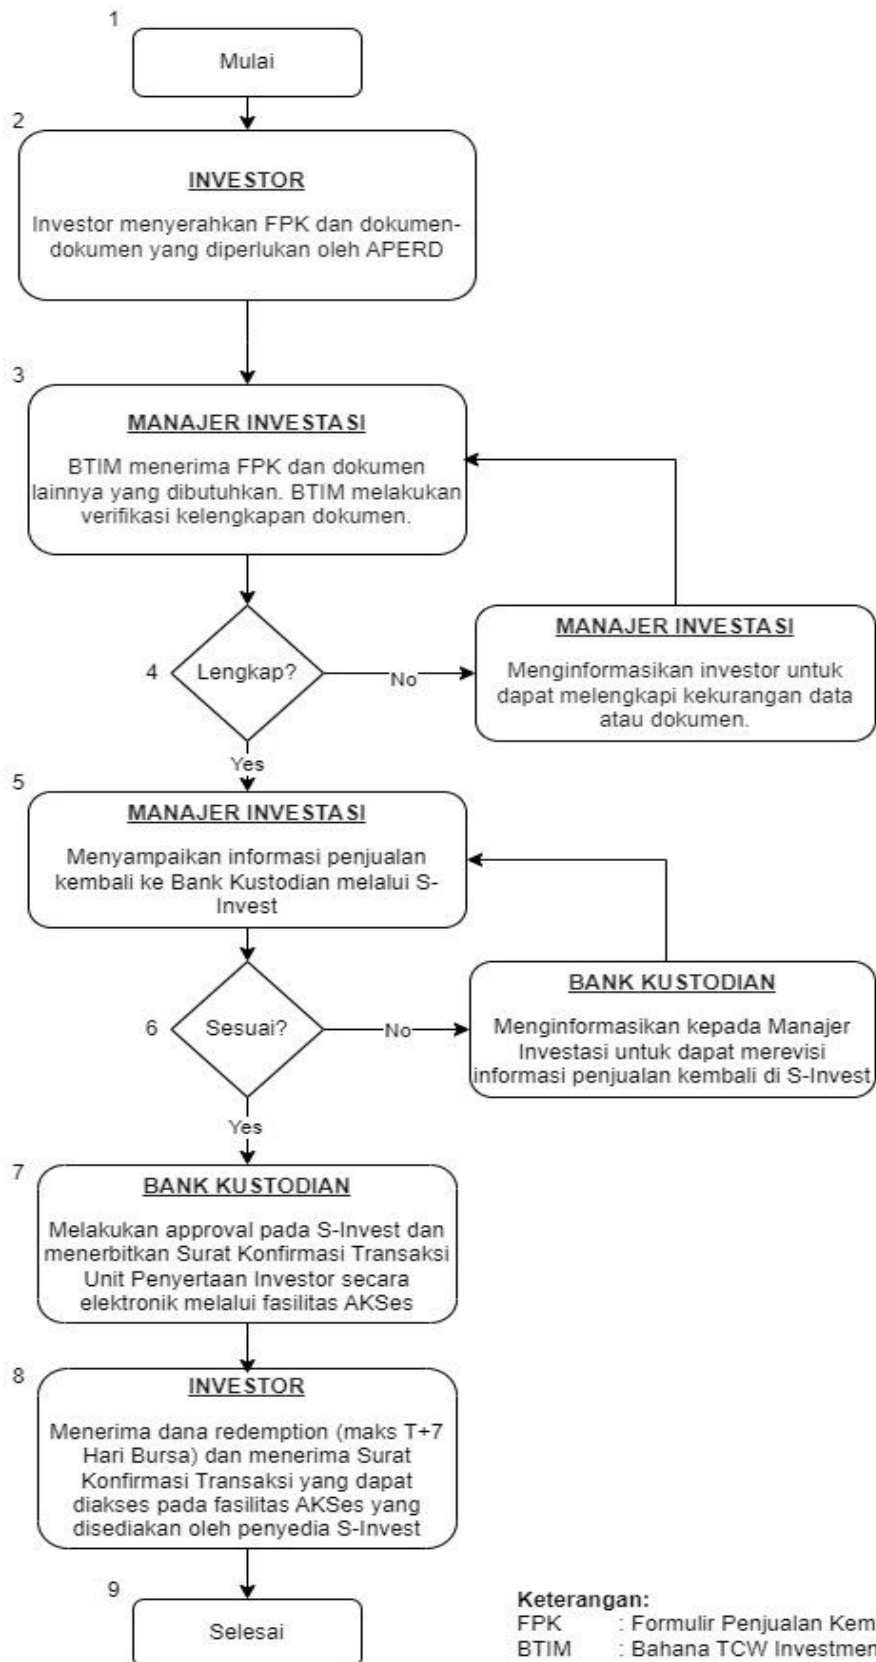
1

Mulai

2

INVESTOR

Investor menyerahkan FPK dan dokumen-dokumen yang diperlukan oleh APERD

3

MANAJER INVESTASI

BTIM menerima FPK dan dokumen lainnya yang dibutuhkan. BTIM melakukan verifikasi kelengkapan dokumen.

4

Lengkap?

No

MANAJER INVESTASI

Menginformasikan investor untuk dapat melengkapi kekurangan data atau dokumen.

Yes

5

MANAJER INVESTASI

Menyampaikan informasi penjualan kembali ke Bank Kustodian melalui S-Invest

6

Sesuai?

No

BANK KUSTODIAN

Menginformasikan kepada Manajer Investasi untuk dapat merevisi informasi penjualan kembali di S-Invest

Yes

7

BANK KUSTODIAN

Melakukan approval pada S-Invest dan menerbitkan Surat Konfirmasi Transaksi Unit Penyertaan Investor secara elektronik melalui fasilitas AKSes

8

INVESTOR

Menerima dana redemption (maks T+7 Hari Bursa) dan menerima Surat Konfirmasi Transaksi yang dapat diakses pada fasilitas AKSes yang disediakan oleh penyedia S-Invest

9

Selesai

Keterangan:
FPK : Formulir Penjualan Kem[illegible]
BTIM : Bahana TCW Investmen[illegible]